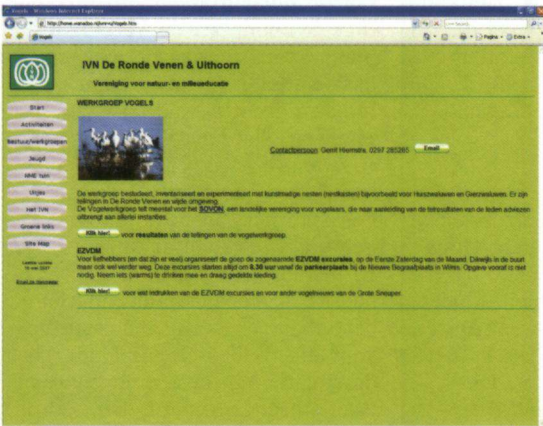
IVN De Ronde Venen & Uithoorn

Vereniging voor natuur- en milieueducatie

Start
Activiteiten
Bestuur/werkgroepen
Jeugd
NME tuin
Uitjes
Het IVN
Groene links
Site Map

WERKGROEP VOGELS

Contactpersoon: Gerrit Hiemstra, 0297 285285 Email

De werkgroep bedoudeert, inventariseert en experimenteert met kunstmatige nesten (nestkasten) bijvoorbeeld voor Huiszwaluwen en Gierzwaluwen. Er zijn tellingen in De Ronde Venen en wijde omgeving.
De Vogelwerkgroep telt meestal voor het SOVON, een landelijke vereniging voor vogelaars, die naar aanleiding van de telresultaten van de leden adviezen uitbrengt aan allerlei instanties.

Klik hier! voor resultaten van de tellingen van de vogelwerkgroep.

EZVDM
Voor liefhebbers (en dat zijn er veel) organiseert de groep de zogenaamde EZVDM excursies, op de Eerste Zaterdag van de Maand. Dikwijls in de buurt maar ook wel verder weg. Deze excursies starten altijd om 8.30 uur vanaf de parkeerplaats bij de Nieuwe Begraafplaats in Wilnis. Opgave vooraf is niet nodig. Neem iets (warms) te drinken mee en draag gedekte kleding.

Klik hier! voor wat indrukken van de EZVDM excursies en voor andere vogelnieuws van de Grote Snoeper.